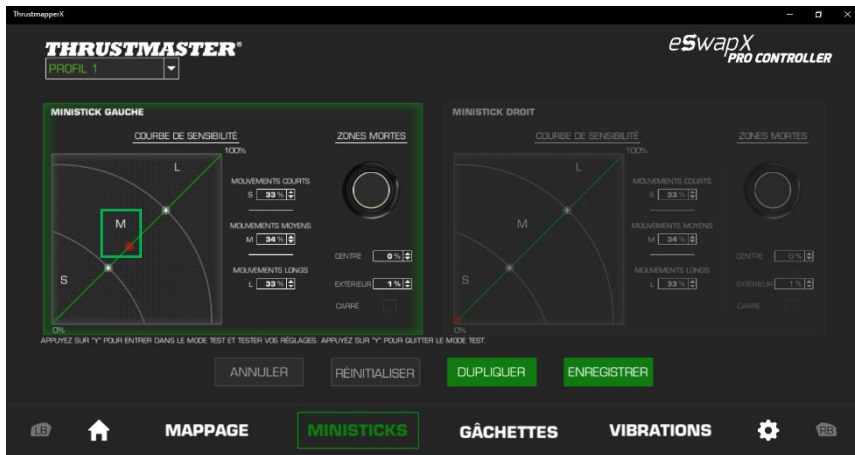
ThrustmapperX

THRUSTMASTER®

PROFIL 1

eSwapX PRO CONTROLLER

MINISTICK GAUCHE

COURBE DE SENSIBILITÉ

ZONES MORTES

100%

L

M

S

0%

MOUVEMENTS COURTS

S 33 %

MOUVEMENTS MOYENS

M 34 %

MOUVEMENTS LONGS

L 33 %

CENTRE 0 %

EXTÉRIEUR 1 %

CARRÉ

MINISTICK DROIT

COURBE DE SENSIBILITÉ

ZONES MORTES

100%

L

M

S

0%

MOUVEMENTS COURTS

S 33 %

MOUVEMENTS MOYENS

M 34 %

MOUVEMENTS LONGS

L 33 %

CENTRE 0 %

EXTÉRIEUR 1 %

CARRÉ

APPUYEZ SUR "Y" POUR ENTRER DANS LE MODE TEST ET TESTER VOS RÉGLAGES. APPUYEZ SUR "Y" POUR QUITTER LE MODE TEST.

ANNULER

RÉINITIALISER

DUPLIQUER

ENREGISTRER

LB

MAPPAGE

MINISTICKS

GÂCHETTES

VIBRATIONS

RB